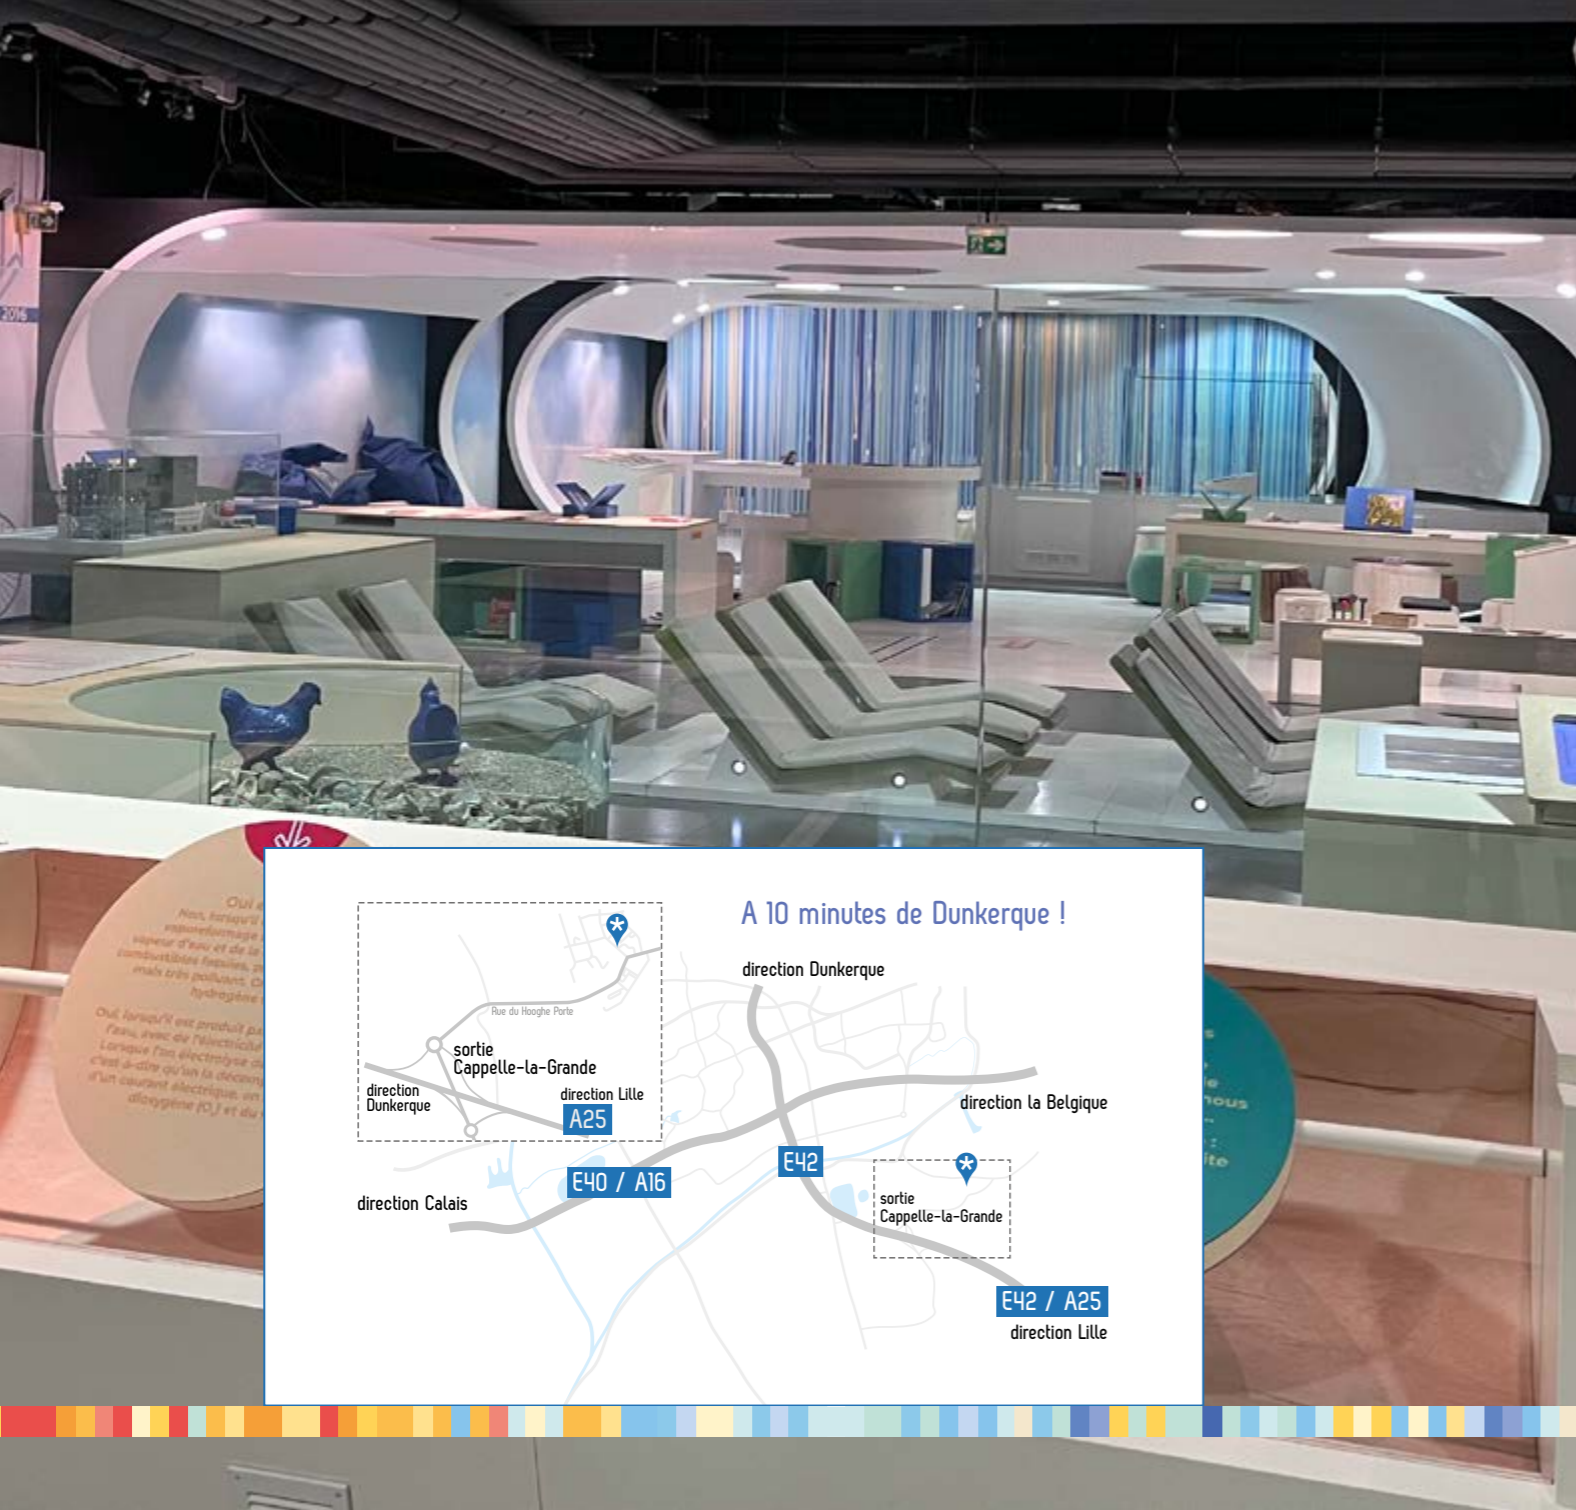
A 10 minutes de Dunkerque !

direction Dunkerque

Rue du Hooghe Porte

sortie
Cappelle-la-Grande

direction
Dunkerque

direction Lille

A25

direction la Belgique

E42

E40 / A16

direction Calais

sortie
Cappelle-la-Grande

E42 / A25

direction Lille